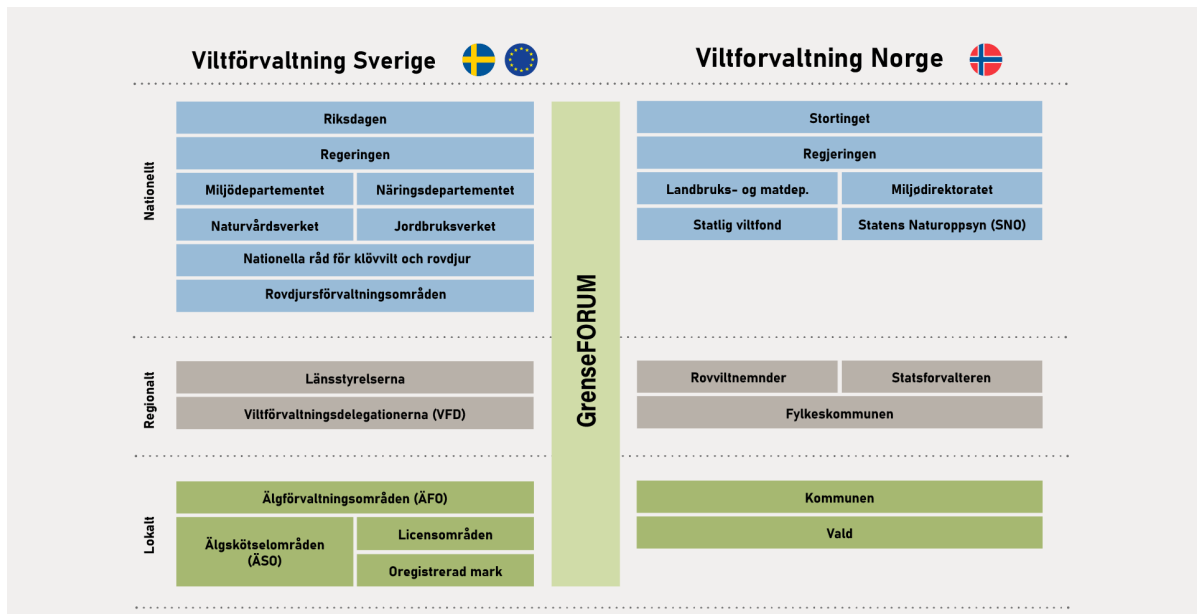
Viltförvaltning Sverige

Viltforvaltning Norge

Nationellt

Riksdagen

Regeringen

Miljödepartementet

Näringsdepartementet

Naturvårdsverket

Jordbruksverket

Nationella råd för klövvilt och rovdjur

Rovdjursförvaltningsområden

GrenseFORUM

Stortinget

Regjeringen

Landbruks- og matdep.

Miljødirektoratet

Statlig viltfond

Statens Naturoppsyn (SNO)

Regionalt

Länsstyrelserna

Viltförvaltningsdelegationerna (VFD)

Rovviltnemnder

Statsforvalteren

Fylkeskommunen

Lokalt

Älgförvaltningsområden (ÄFO)

Älgskötselområden (ÄSO)

Licensområden

Oregistrerad mark

Kommunen

Vald